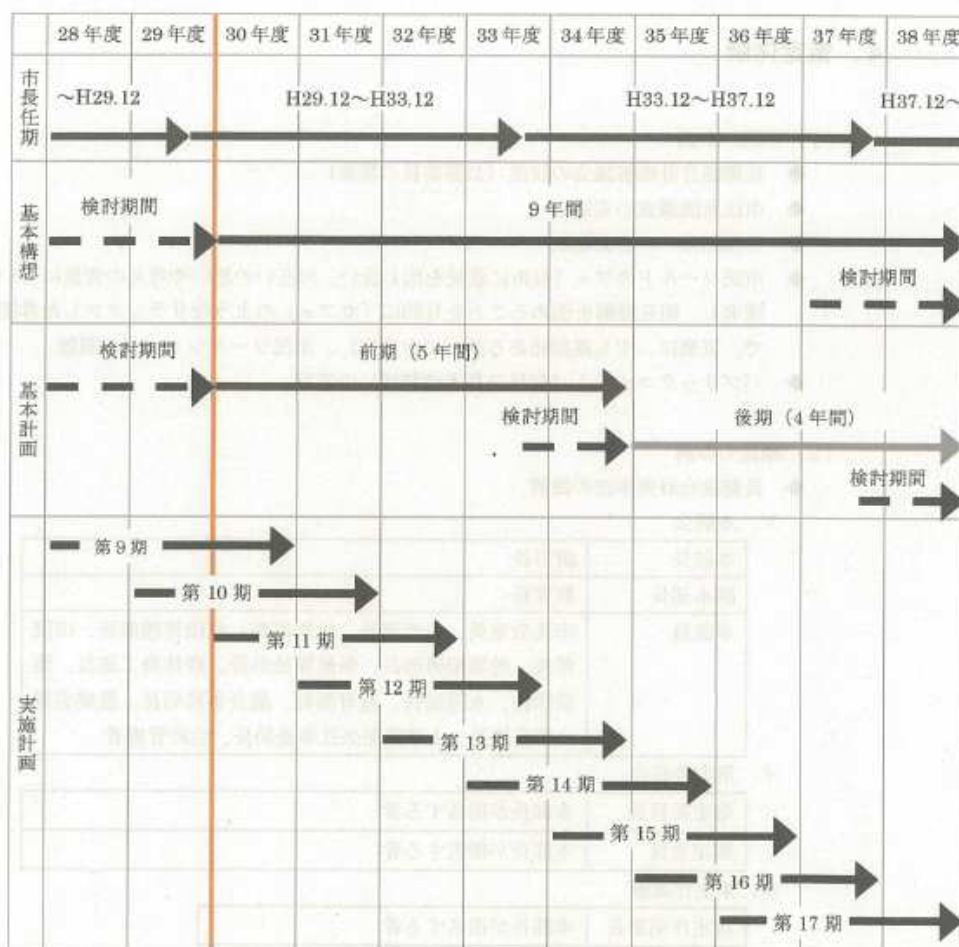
| | 28年度 | 29年度 | 30年度 | 31年度 | 32年度 | 33年度 | 34年度 | 35年度 | 36年度 | 37年度 | 38年度 |
|---|---|---|---|---|---|---|---|---|---|---|---|

市長任期

~H29.12

H29.12~H33.12

H33.12~H37.12

H37.12~

基本構想

検討期間

9年間

検討期間

基本計画

検討期間

前期（5年間）

検討期間

後期（4年間）

検討期間

実施計画

第9期

第10期

第11期

第12期

第13期

第14期

第15期

第16期

第17期